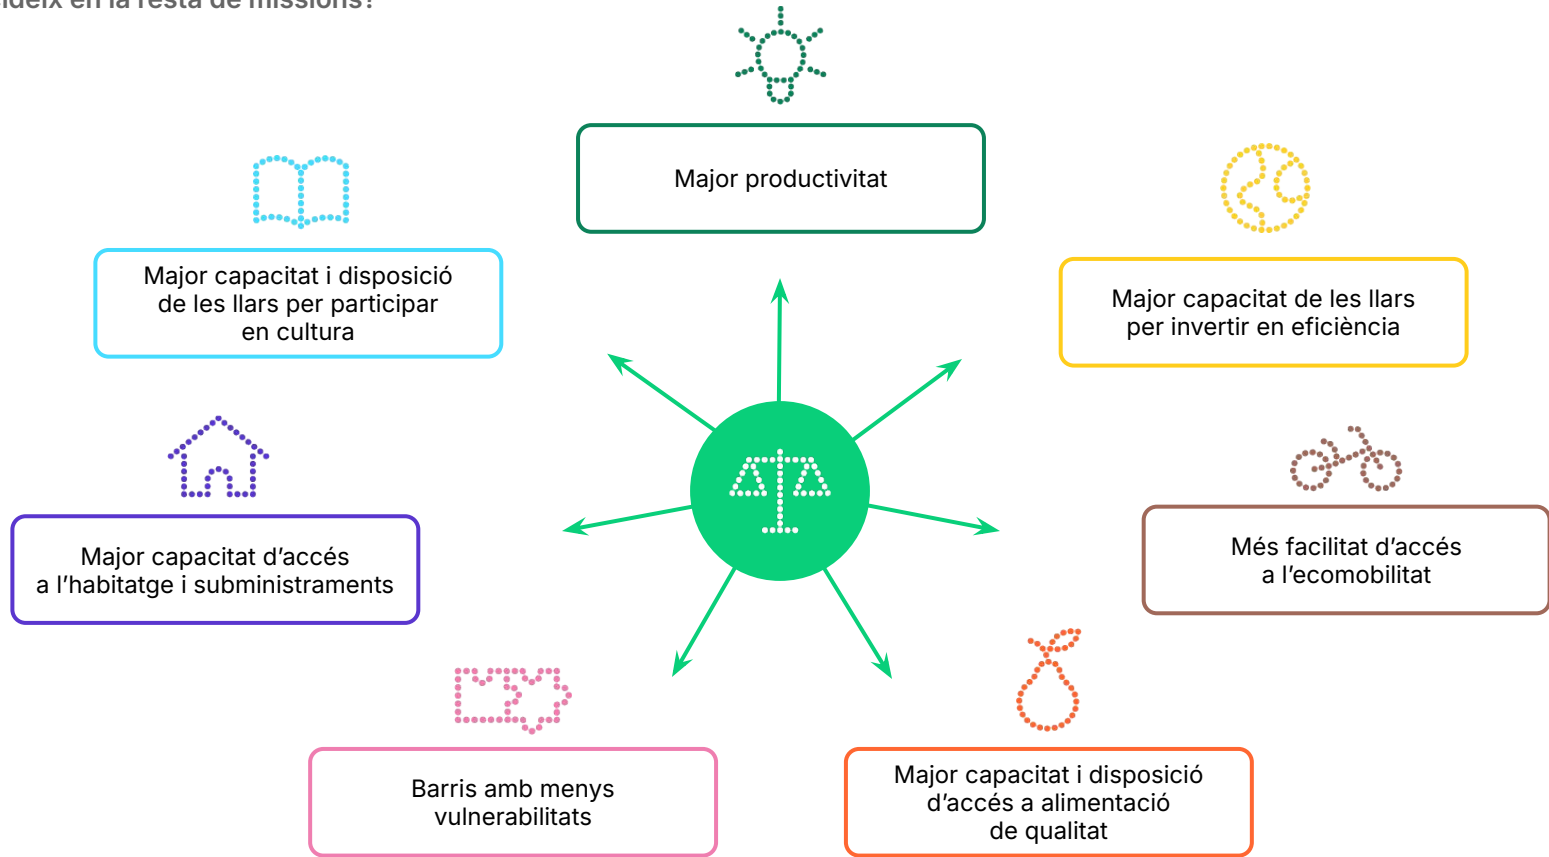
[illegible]ideix en la resta de missions?

Major productivitat

Major capacitat i disposició de les llars per participar en cultura

Major capacitat de les llars per invertir en eficiència

Major capacitat d’accés a l’habitatge i subministraments

Més facilitat d’accés a l’ecomobilitat

Barris amb menys vulnerabilitats

Major capacitat i disposició d’accés a alimentació de qualitat